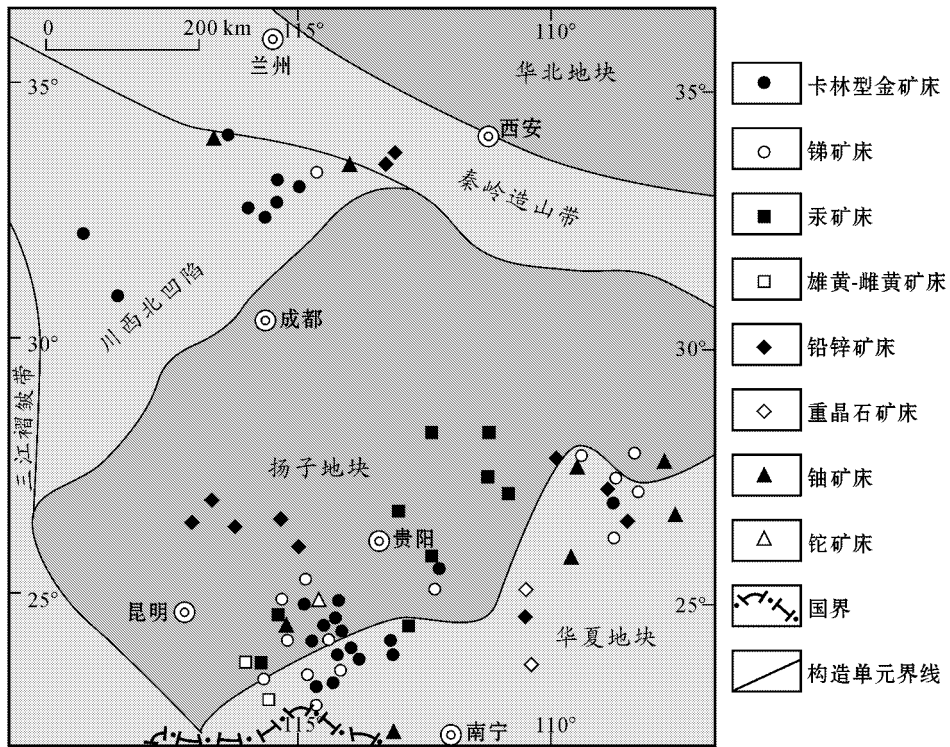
0 200 km
115°
110°
兰州
华北地块
35°
35°
西安
秦岭造山带
川西北凹陷
成都
30°
30°
三江褶皱带
扬子地块
贵阳
昆明
25°
25°
华夏地块
115°
110°
南宁

卡林型金矿床
锑矿床
汞矿床
雄黄-雌黄矿床
铅锌矿床
重晶石矿床
铀矿床
铊矿床
国界
构造单元界线